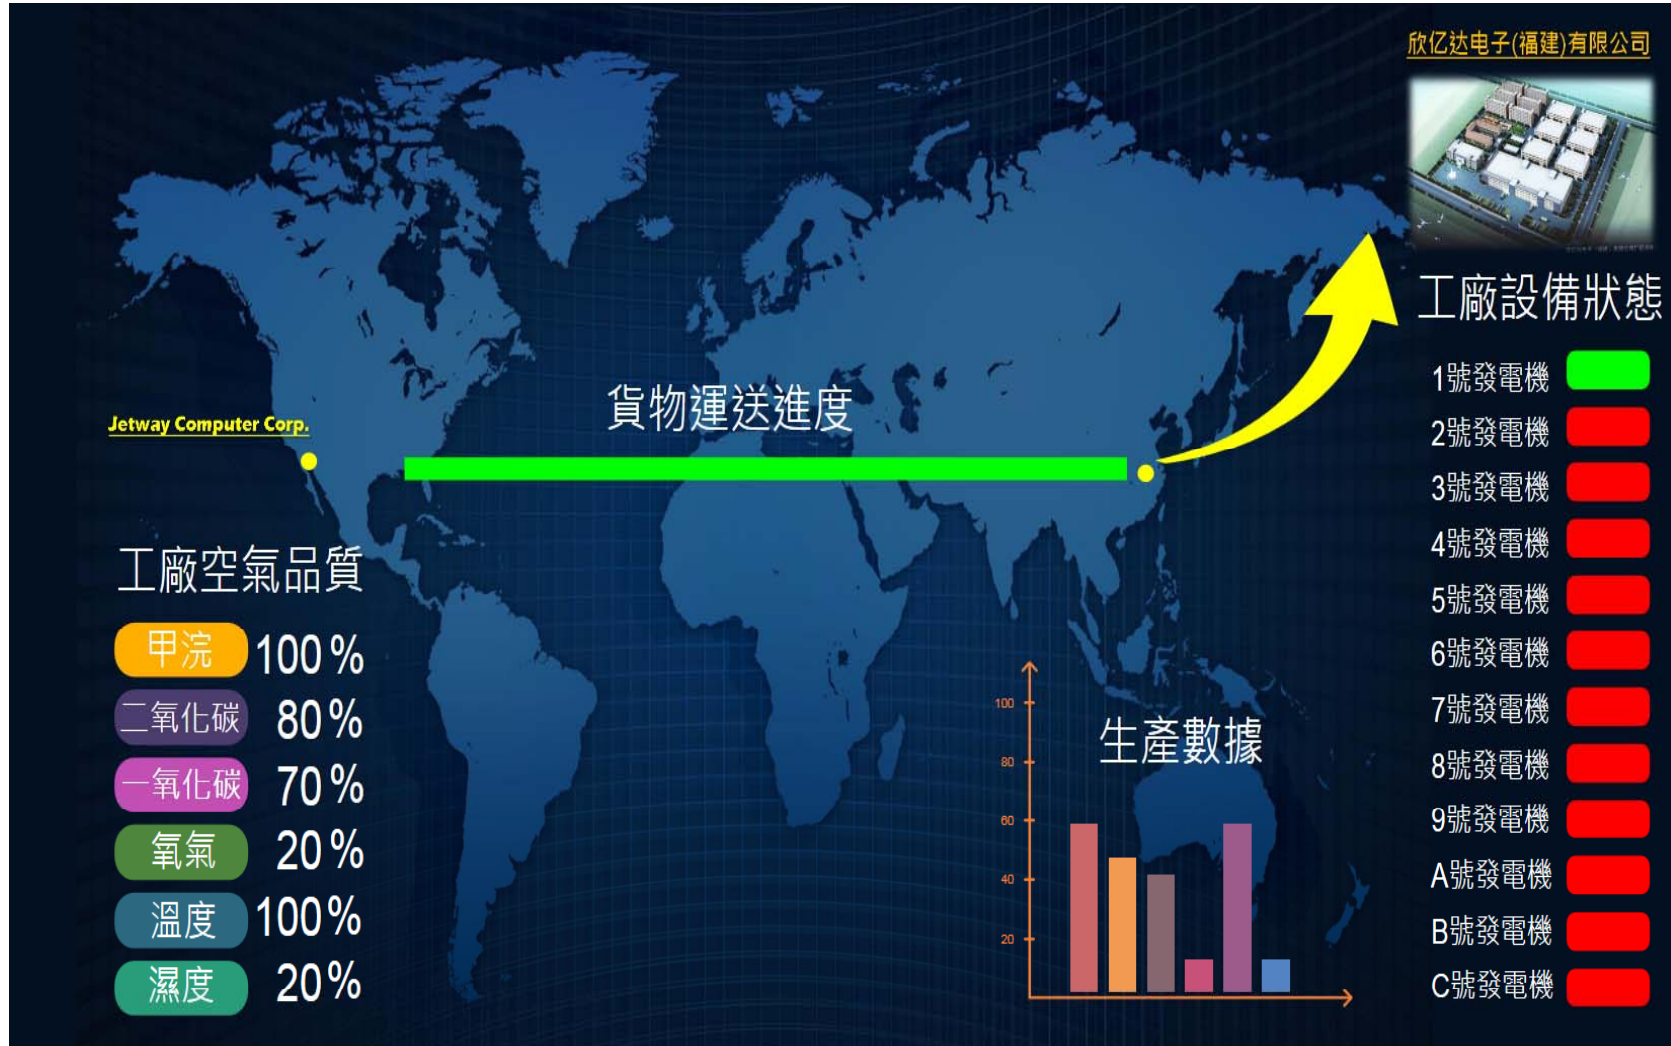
欣亿达电子(福建)有限公司

工廠設備狀態

1號發電機
2號發電機
3號發電機
4號發電機
5號發電機
6號發電機
7號發電機
8號發電機
9號發電機
A號發電機
B號發電機
C號發電機

Jetway Computer Corp.

貨物運送進度

工廠空氣品質

| | |
|---|---|
| 甲烷 | 100% |
| 二氧化碳 | 80% |
| 一氧化碳 | 70% |
| 氧氣 | 20% |
| 溫度 | 100% |
| 濕度 | 20% |

生產數據

100
80
60
40
20